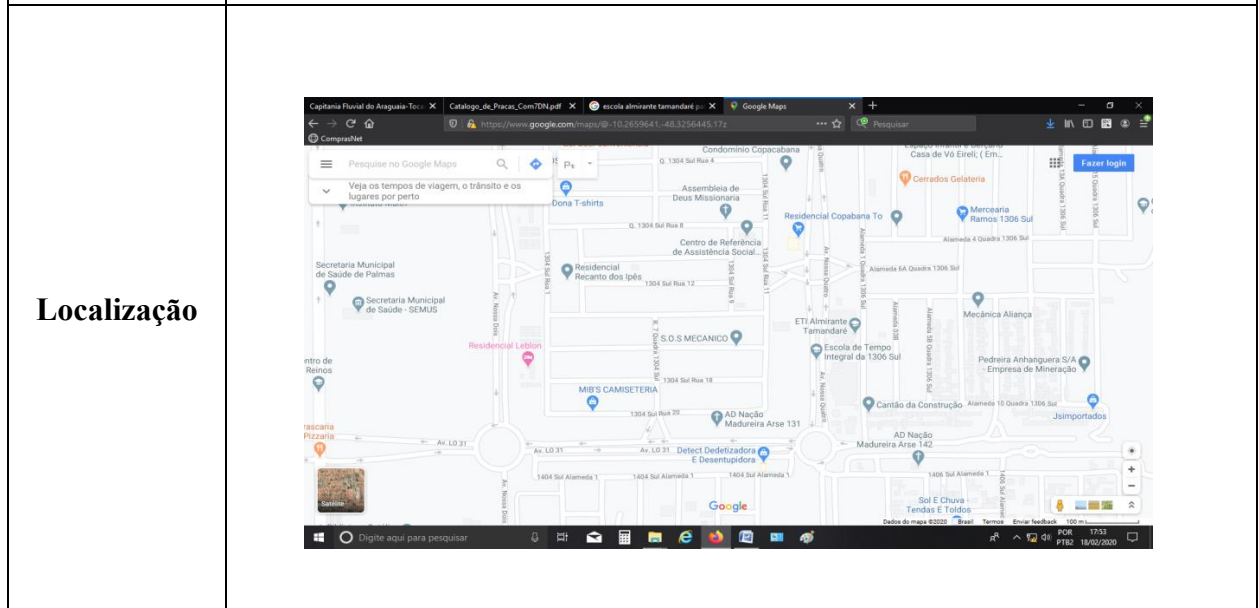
| Localização | Capitania Fluvial do Araguaia-Toca × Catalogo_de_Pracas_Com7DN.pdf × escola almirante tamandaré p × Google Maps × + https://www.google.com/maps/@-10.2659641,-48.3256445,17z Pesquisar ComprasNet Pesquise no Google Maps Veja os tempos de viagem, o trânsito e os lugares por perto Fazer login Condomínio Copacabana Q. 1304 Sul Rua 4 Casa de Vó Eireli; (Em... Cerrados Gelateria Assembleia de Deus Missionaria Dona T-shirts Residencial Copabana To Mercearia Ramos 1306 Sul Q. 1304 Sul Rua 8 Centro de Referência de Assistência Social... Alameda 4 Quadra 1306 Sul Secretaria Municipal de Saúde de Palmas Residencial Recanto dos Ipês 1304 Sul Rua 12 Alameda 6A Quadra 1306 Sul Secretaria Municipal de Saúde - SEMUS ETI Almirante Tamandaré Mecânica Aliança S.O.S MECANICO Residencial Leblon Escola de Tempo Integral da 1306 Sul ntro de Reinos Pedreira Anhanguera S/A - Empresa de Mineração 1304 Sul Rua 18 MIB'S CAMISETERIA 1304 Sul Rua 20 AD Nação Madureira Arse 131 Cantão da Construção Alameda 10 Quadra 1306 Sul Jsimportados rascaria Pizzaria Av. LO 31 AD Nação Madureira Arse 142 Detect Dedetizadora E Desentupidora 1404 Sul Alameda 1 1406 Sul Alameda 1 Satélite Google Sol E Chuva - Tendas E Toldos Dados do mapa ©2020 Brasil Termos Enviar feedback 100 m Digite aqui para pesquisar POR PTB2 17:53 18/02/2020 |
|---|---|